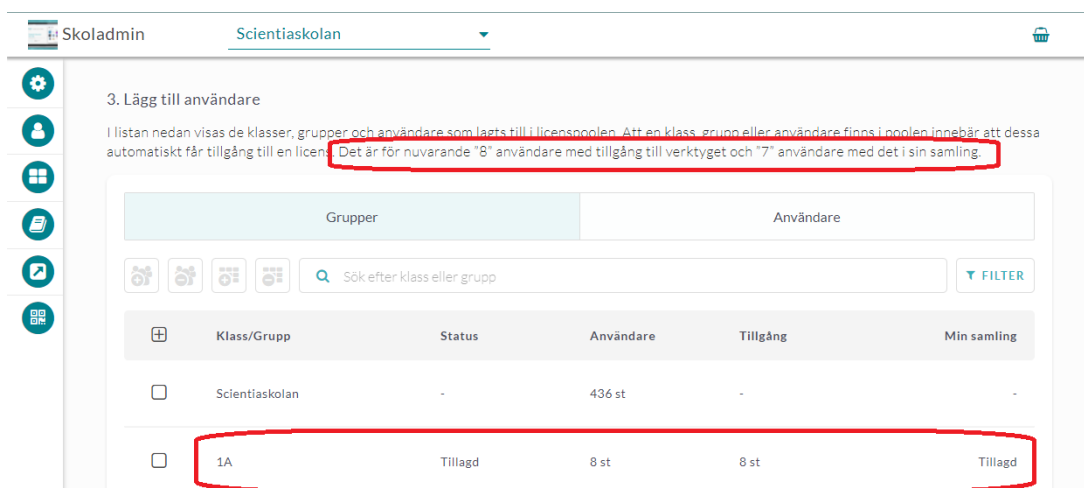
Skoladmin

Scientiaskolan

3. Lägg till användare

I listan nedan visas de klasser, grupper och användare som lagts till i licenspoolen. Att en klass, grupp eller användare finns i poolen innebär att dessa automatiskt får tillgång till en licens. Det är för nuvarande "8" användare med tillgång till verktyget och "7" användare med det i sin samling.

Grupper

Användare

Sök efter klass eller grupp

FILTER

| | Klass/Grupp | Status | Användare | Tillgång | Min samling |
|---|---|---|---|---|---|
| | Scientiaskolan | - | 436 st | - | - |
| | 1A | Tillagd | 8 st | 8 st | Tillagd |